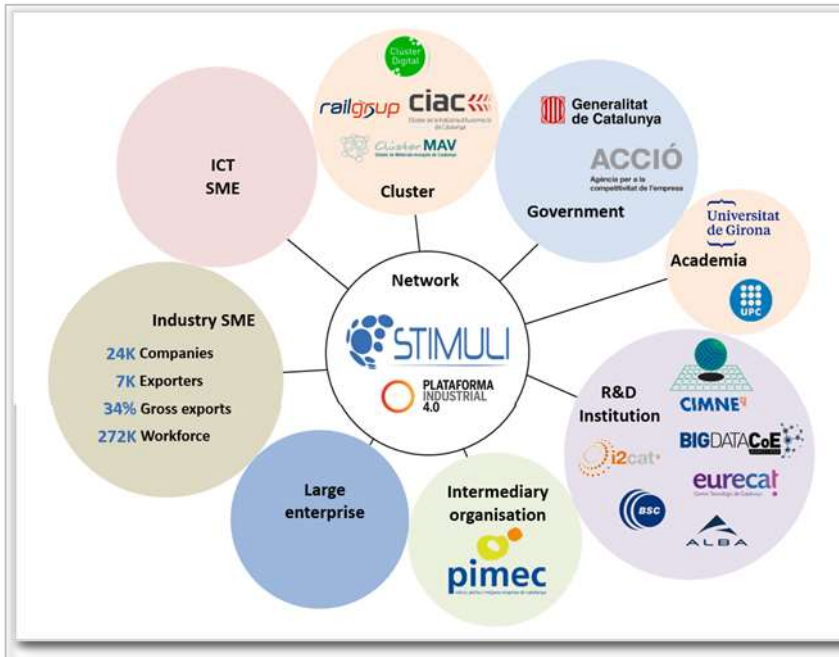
ICT SME

Cluster Digital

railgrup ciac

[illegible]

Cluster MAV

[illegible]

Cluster

Generalitat de Catalunya

ACCIÓ

Agència per a la competitivitat de l'empresa

Government

Universitat de Girona

Academia

UPC

Network

STIMULI

PLATAFORMA INDUSTRIAL 4.0

Industry SME

24K Companies

7K Exporters

34% Gross exports

272K Workforce

R&D Institution

CIMNE

BIGDATACoE

i2cat

eurecat

Centre Tecnològic de Catalunya

BSC

ALBA

Large enterprise

Intermediary organisation

pimec

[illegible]